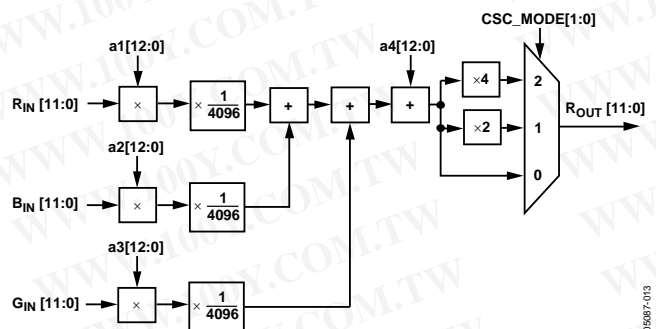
CSC_MODE[1:0]

a1[12:0]

a4[12:0]

$R_{IN}$ [11:0]

×

$\times \frac{1}{4096}$

+

+

+

×4

2

×2

1

$R_{OUT}$ [11:0]

a2[12:0]

$B_{IN}$ [11:0]

×

$\times \frac{1}{4096}$

0

a3[12:0]

$G_{IN}$ [11:0]

×

$\times \frac{1}{4096}$

05087-013

WWW.100Y.COM.TW